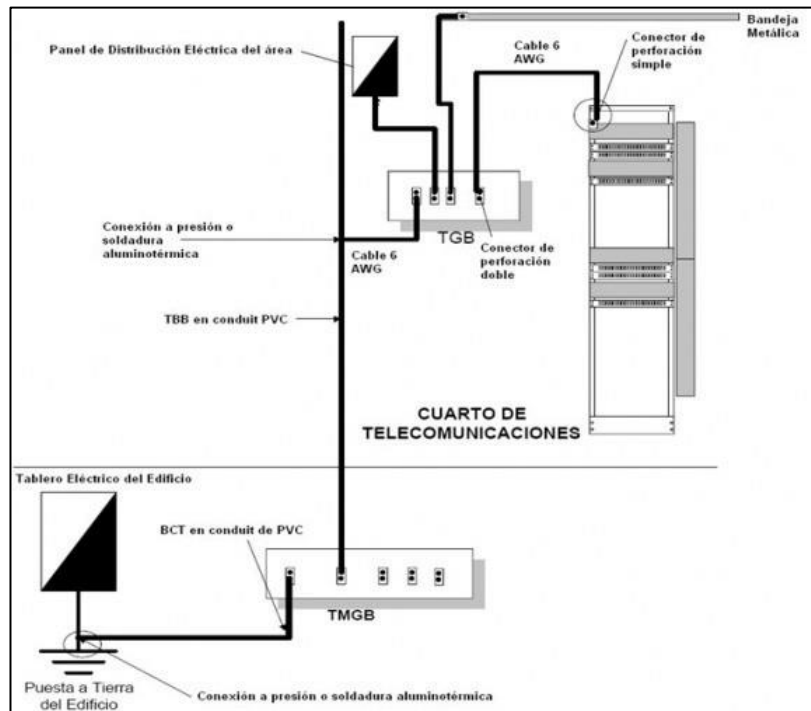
Bandeja Metálica

Panel de Distribución Eléctrica del área

Cable 6 AWG

Conector de perforación simple

Conexión a presión o soldadura aluminotérmica

TGB

Cable 6 AWG

Conector de perforación doble

TBB en conduit PVC

CUARTO DE TELECOMUNICACIONES

Tablero Eléctrico del Edificio

BCT en conduit de PVC

TMGB

Puesta a Tierra del Edificio

Conexión a presión o soldadura aluminotérmica